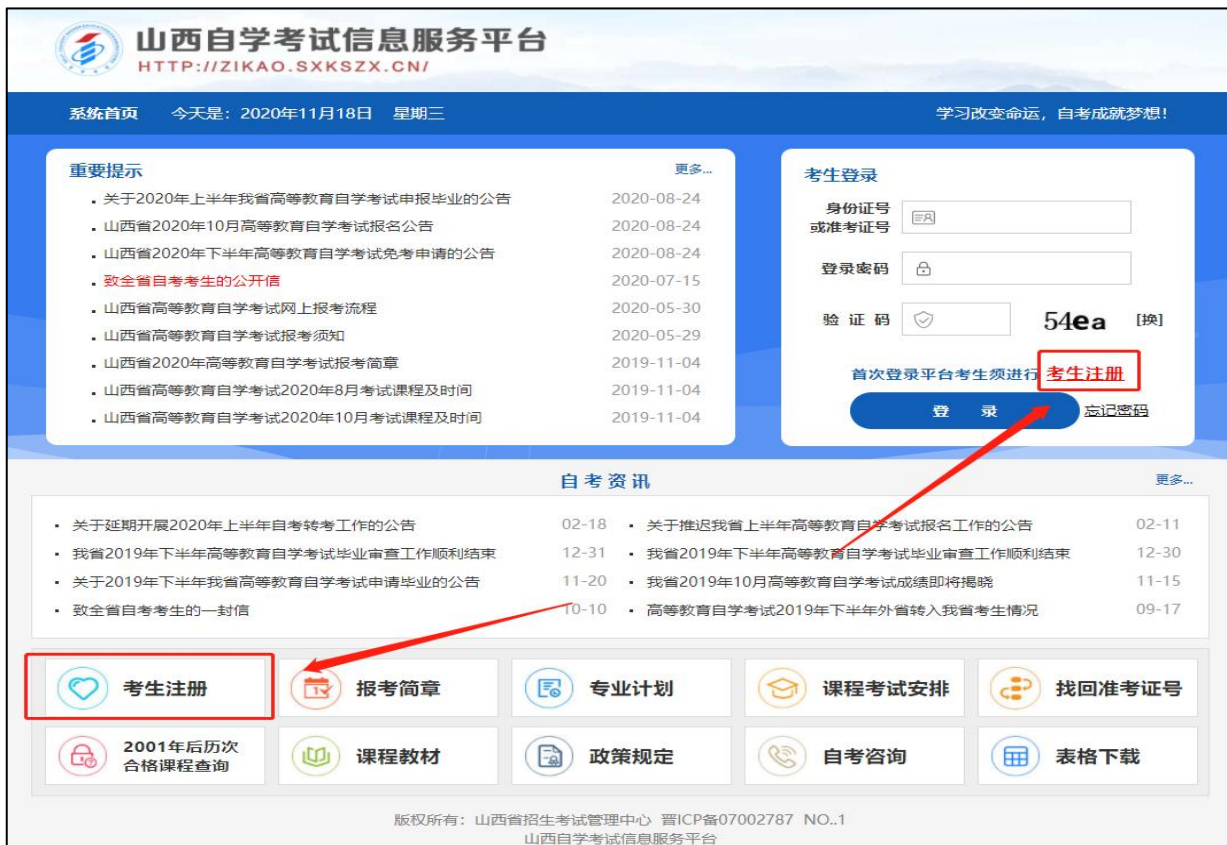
山西自学考试信息服务平台
HTTP://ZIKAO.SXKSZX.CN/

系统首页 今天是：2020年11月18日 星期三

学习改变命运，自考成就梦想！

重要提示

更多...

- 关于2020年上半年我省高等教育自学考试申报毕业的公告 2020-08-24
- 山西省2020年10月高等教育自学考试报名公告 2020-08-24
- 山西省2020年下半年高等教育自学考试免考申请的公告 2020-08-24
- 致全省自考考生的公开信 2020-07-15
- 山西省高等教育自学考试网上报考流程 2020-05-30
- 山西省高等教育自学考试报考须知 2020-05-29
- 山西省2020年高等教育自学考试报考简章 2019-11-04
- 山西省高等教育自学考试2020年8月考试课程及时间 2019-11-04
- 山西省高等教育自学考试2020年10月考试课程及时间 2019-11-04

考生登录

身份证号
或准考证号

登录密码

验 证 码

54ea

[换]

首次登录平台考生须进行 考生注册

登 录

忘记密码

自考资讯

更多...

- 关于延期开展2020年上半年自考转考工作的公告 02-18
- 关于推迟我省上半年高等教育自学考试报名工作的公告 02-11
- 我省2019年下半年高等教育自学考试毕业审查工作顺利结束 12-31
- 我省2019年下半年高等教育自学考试毕业审查工作顺利结束 12-30
- 关于2019年下半年我省高等教育自学考试申请毕业的公告 11-20
- 我省2019年10月高等教育自学考试成绩即将揭晓 11-15
- 致全省自考考生的一封信 10-10
- 高等教育自学考试2019年下半年外省转入我省考生情况 09-17

考生注册
报考简章
专业计划
课程考试安排
找回准考证号
2001年后历次合格课程查询
课程教材
政策规定
自考咨询
表格下载

版权所有：山西省招生考试管理中心 晋ICP备07002787 NO..1
山西自学考试信息服务平台